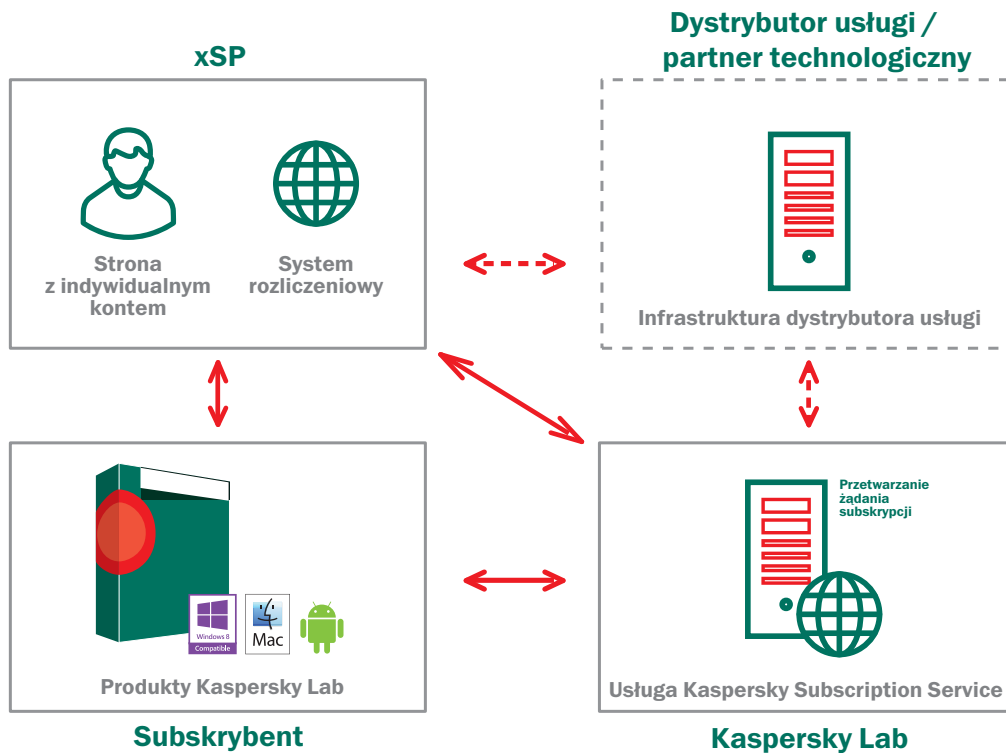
xSP

Dystrybutor usługi / partner technologiczny

Strona z indywidualnym kontem

System rozliczeniowy

Infrastruktura dystrybutora usługi

Przetwarzanie żądania subskrypcji

Windows 8 Compatible

Mac

Produkty Kaspersky Lab

Usługa Kaspersky Subscription Service

Subskrybent

Kaspersky Lab